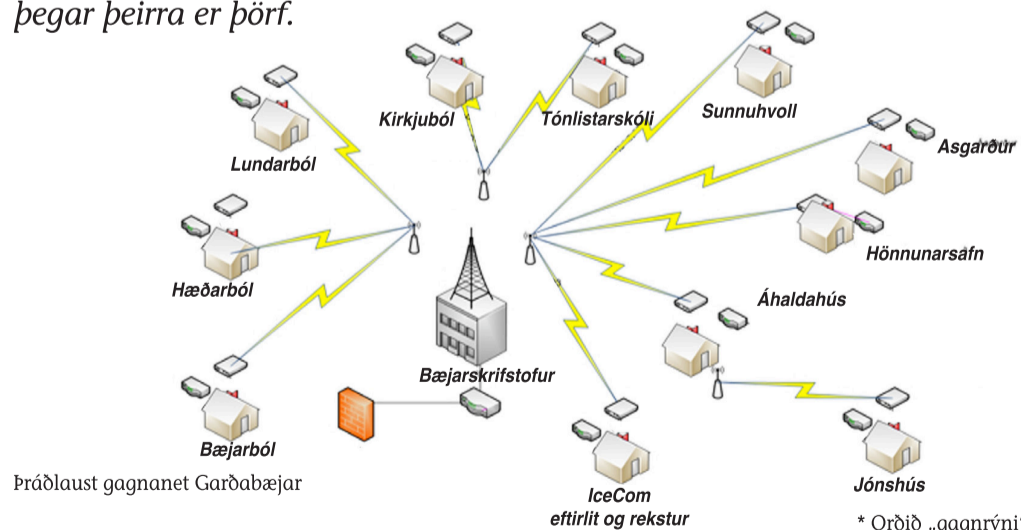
þegar þeirra er þörf.

Kirkjuból

Tónlistarskóli

Sunnuhvoll

Lundarból

Asgarður

Hönnunarsafn

Hæðarból

Áhaldahús

Bæjarskrifstofur

Bæjarból

Jónshús

Þráðlaust gagnanet Garðabæjar

IceCom eftirlit og rekstur

* Orðið „gagnrýni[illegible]